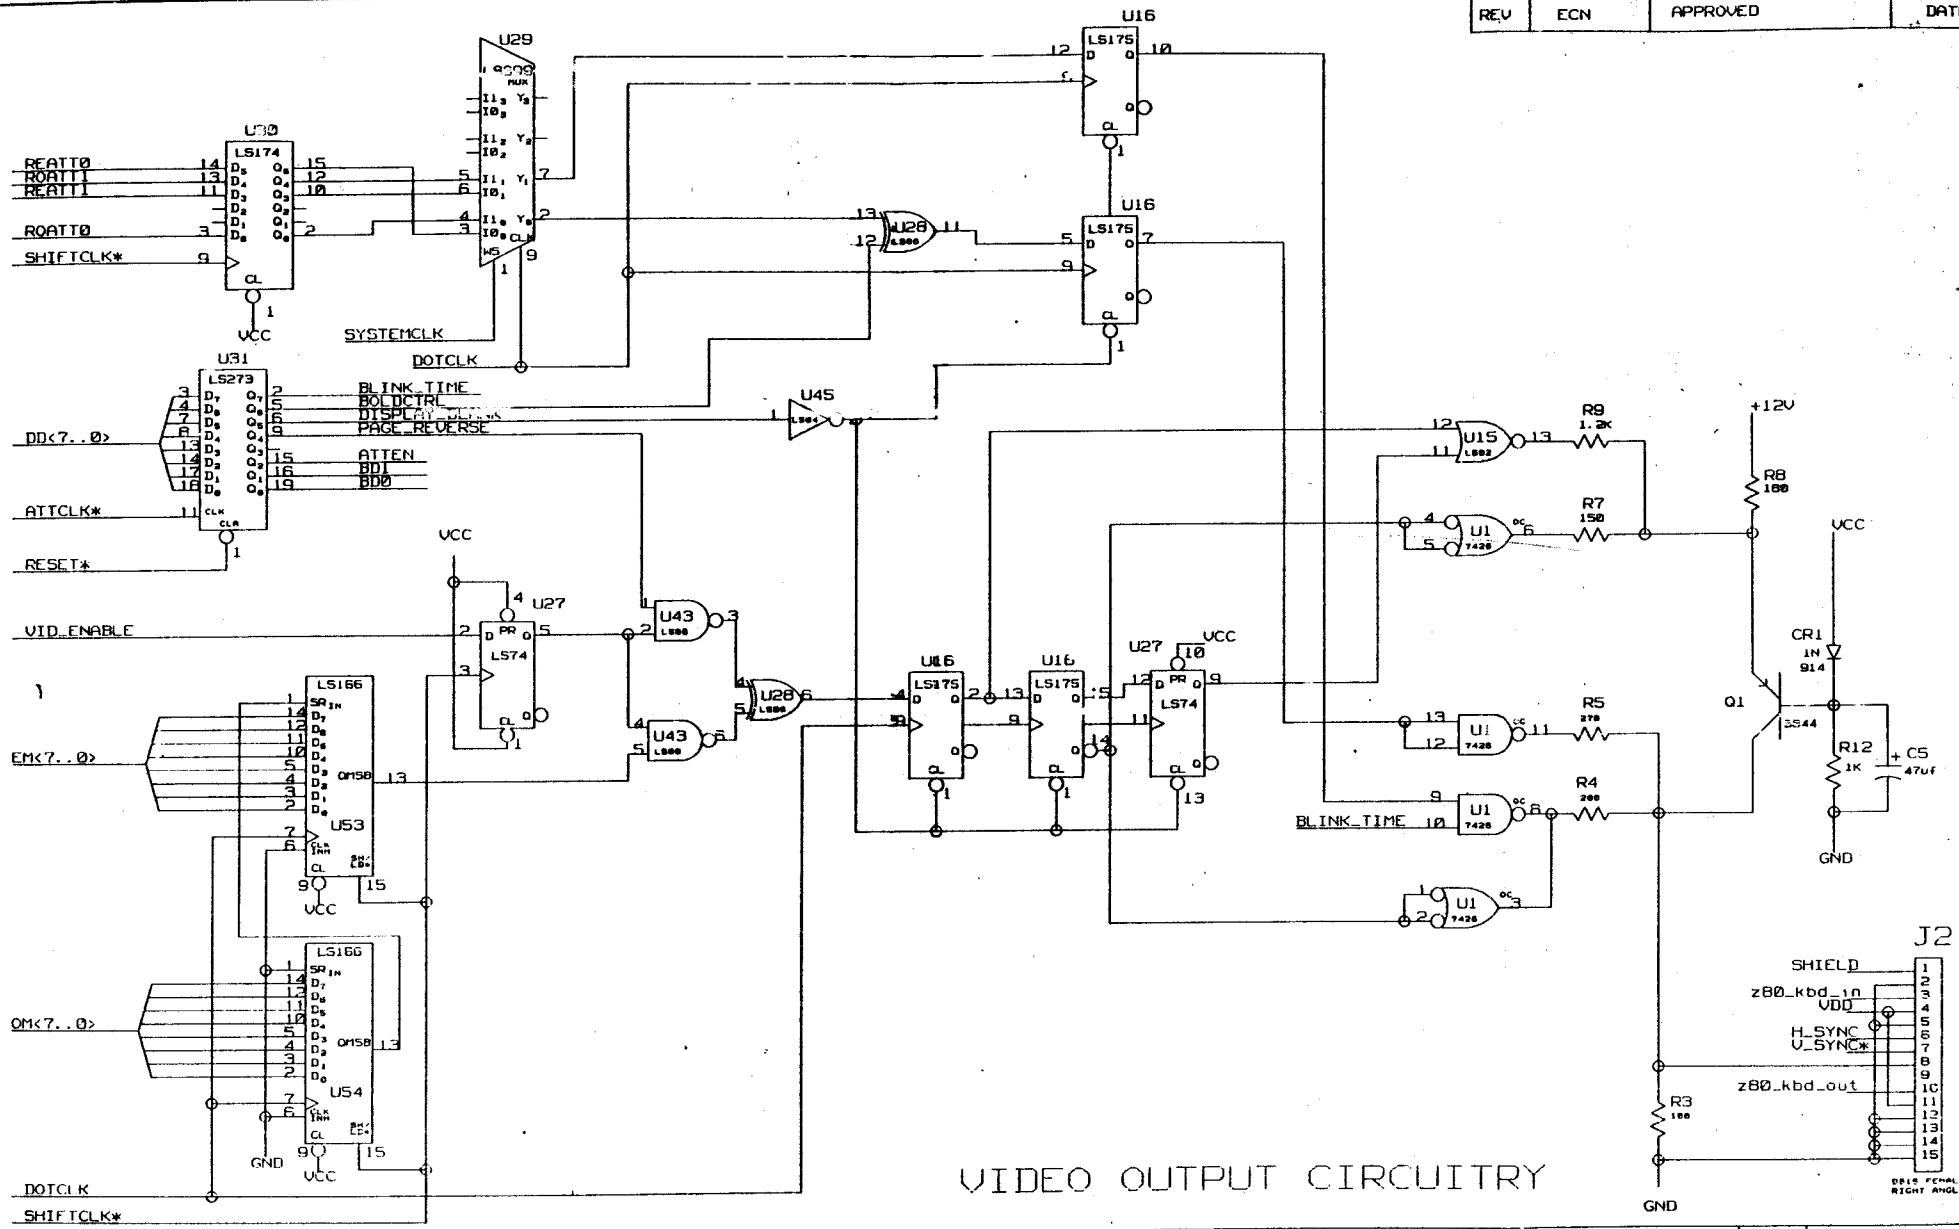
| REV | ECN | APPROVED | DAT |
|---|---|---|---|

U29
LS399 MUX
$I1_3$ $I0_3$ $Y_3$
$I1_2$ $I0_2$ $Y_2$
5 $I1_1$ 6 $I0_1$ $Y_1$ 7
4 $I1_0$ 3 $I0_0$ $Y_0$ 2
CLK WS 1 9

U30
LS174
REATT0 14 $D_5$ $Q_5$ 15
ROATT1 13 $D_4$ $Q_4$ 12
REATT1 11 $D_3$ $Q_3$ 10
$D_2$ $Q_2$
$D_1$ $Q_1$ 2
ROATT0 3 $D_0$ $Q_0$
SHIFTCLK* 9
CL 1
VCC

SYSTEMCLK
DOTCLK

U31
LS273
DD<7..0>
3 $D_7$ $Q_7$ 2 BLINK_TIME
4 $D_6$ $Q_6$ 5 BOLDCTRL
7 $D_5$ $Q_5$ 6 DISPLAY_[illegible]
8 $D_4$ $Q_4$ 9 PAGE_REVERSE
13 $D_3$ $Q_3$ 15 ATTEN
14 $D_2$ $Q_2$ 16 BD1
17 $D_1$ $Q_1$ 19 BD0
18 $D_0$ $Q_0$
ATTCLK* 11 CLK
CLR 1
RESET*

U16 LS175 12 D Q 10 CL 1
U16 LS175 5 D Q 7 9 CL 1
13 U28 LS86 11 12
U45 LS04 1 2

U15 LS02 12 11 13
R9 1.2K
U1 7426 4 5 6
R7 150
+12V
R8 180
VCC

VCC
4 U27 PR LS74 2 D Q 5 3 CL 1
VID_ENABLE
U43 LS00 1 2 3
U43 LS00 4 5 6
U28 LS86 4 5 6

U16 LS175 4 D Q 2 9 CL 1
U16 LS175 13 D Q 15 9 CL 1 14
U27 VCC 10 PR 12 D LS74 Q 9 11 CL 13

CR1 1N 914
Q1 3544
R12 1K
+ C5 47uF
GND

U1 7426 13 12 11
R5 270
U1 7426 9 10 8
BLINK_TIME
R4 200
U1 7426 1 2 3

LS166
EM<7..0>
1 $SR_{IN}$
14 $D_7$
12 $D_6$
11 $D_5$
10 $D_4$
5 $D_3$
4 $D_2$
3 $D_1$
2 $D_0$
QMSB 13
U53
7 CLK 6 INH
CL SH/LD
9 15
VCC

LS166
OM<7..0>
1 $SR_{IN}$
14 $D_7$
13 $D_6$
11 $D_5$
10 $D_4$
5 $D_3$
4 $D_2$
3 $D_1$
2 $D_0$
QMSB 13
U54
7 CLK 6 INH
CL SH/LD
9 15
GND VCC

DOTCLK
SHIFTCLK*

R3 180
GND

J2
SHIELD
Z80_kbd_in
VDD
H_SYNC
V_SYNC*
Z80_kbd_out
1 2 3 4 5 6 7 8 9 10 11 12 13 14 15
DB15 FEMALE RIGHT ANGLE

VIDEO OUTPUT CIRCUITRY